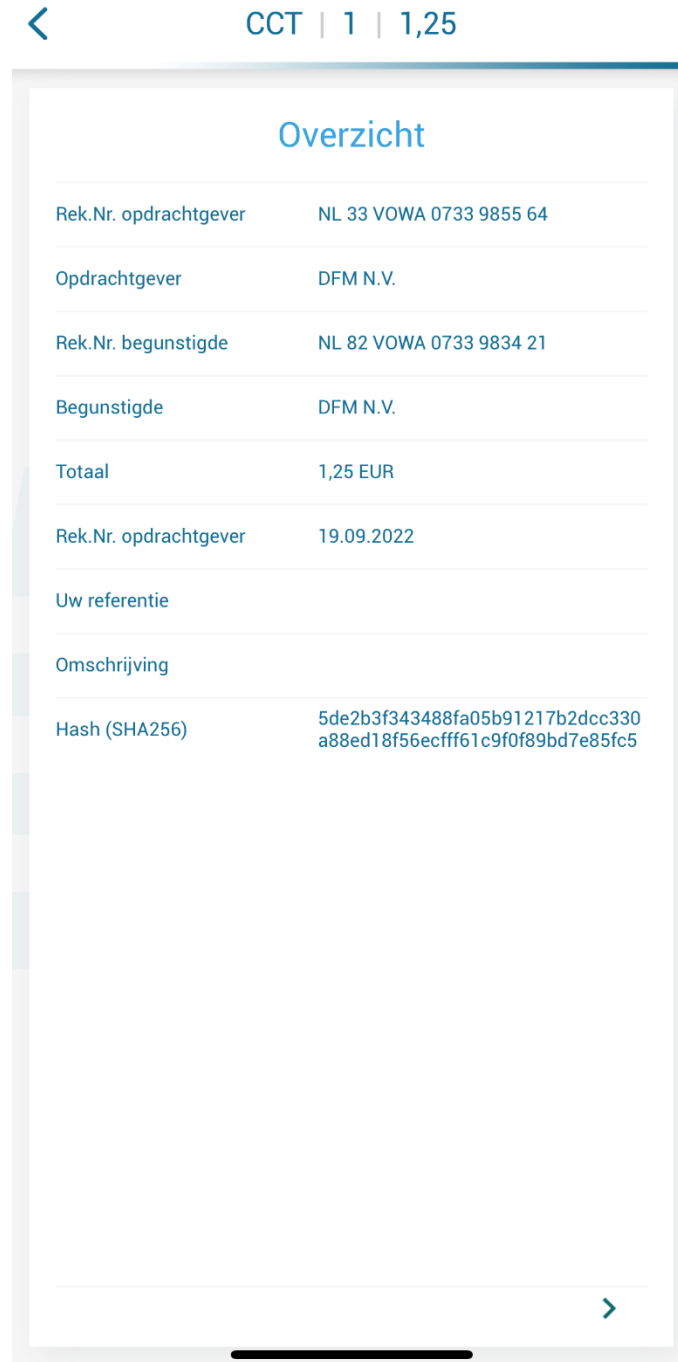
<
CCT | 1 | 1,25

Overzicht

| | |
|---|---|
| Rek.Nr. opdrachtgever | NL 33 VOWA 0733 9855 64 |
| Opdrachtgever | DFM N.V. |
| Rek.Nr. begunstigde | NL 82 VOWA 0733 9834 21 |
| Begunstigde | DFM N.V. |
| Totaal | 1,25 EUR |
| Rek.Nr. opdrachtgever | 19.09.2022 |
| Uw referentie | |
| Omschrijving | |
| Hash (SHA256) | 5de2b3f343488fa05b91217b2dcc330a88ed18f56ecfff61c9f0f89bd7e85fc5 |

>